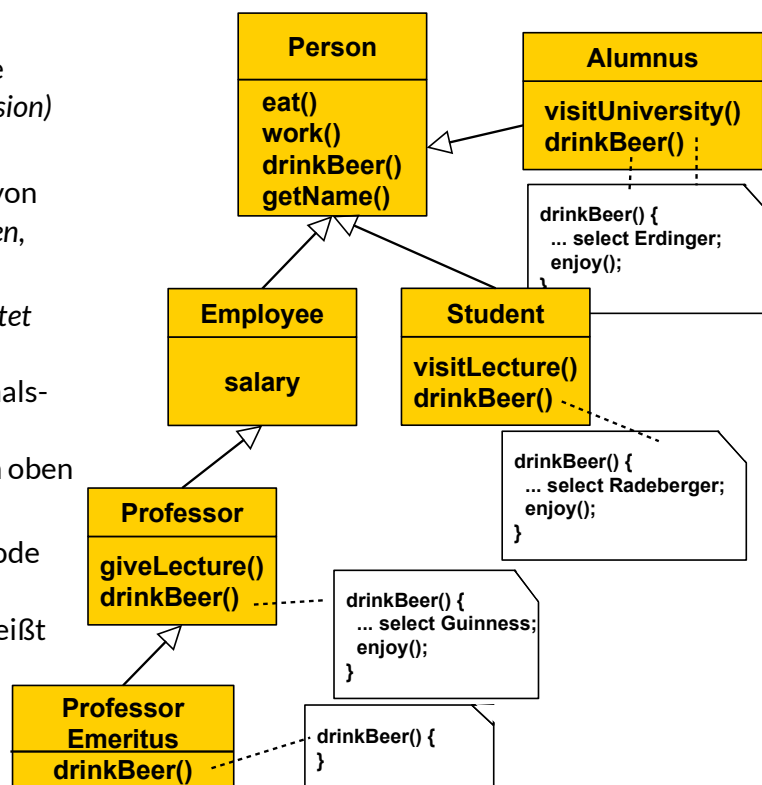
e
sion)

von
en,

tet

als-

oben

ode

eißt

Person

eat()
work()
drinkBeer()
getName()

Alumnus

visitUniversity()
drinkBeer()

drinkBeer() {
... select Erdinger;
enjoy();
}

Employee

salary

Student

visitLecture()
drinkBeer()

drinkBeer() {
... select Radeberger;
enjoy();
}

Professor

giveLecture()
drinkBeer()

drinkBeer() {
... select Guinness;
enjoy();
}

Professor Emeritus

drinkBeer()

drinkBeer() {
}